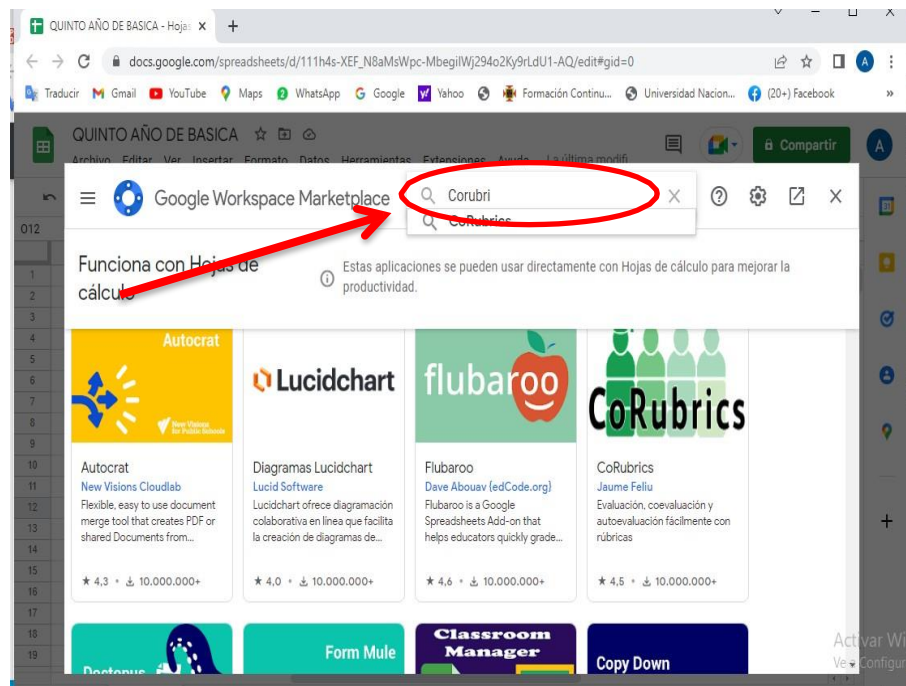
QUINTO AÑO DE BASICA - Hoja ×
+

docs.google.com/spreadsheets/d/111h4s-XEF_N8aMsWpc-MbegilWj294o2Ky9rLdU1-AQ/edit#gid=0

Traducir Gmail YouTube Maps WhatsApp Google Yahoo Formación Continu... Universidad Nacion... (20+) Facebook »

QUINTO AÑO DE BASICA
Archivo Editar Ver Insertar Formato Datos Herramientas Extensiones Ayuda La última modifi
Compartir
A

012

Google Workspace Marketplace
Corubri
CoRubrics

Funciona con Hojas de cálculo
Estas aplicaciones se pueden usar directamente con Hojas de cálculo para mejorar la productividad.

Autocrat
New Visions for Public Schools
Autocrat
New Visions Cloudlab
Flexible, easy to use document merge tool that creates PDF or shared Documents from...
★ 4,3 • 10.000.000+

Lucidchart
Diagramas Lucidchart
Lucid Software
Lucidchart ofrece diagramación colaborativa en línea que facilita la creación de diagramas de...
★ 4,0 • 10.000.000+

flubaroo
Flubaroo
Dave Abouav (edCode.org)
Flubaroo is a Google Spreadsheets Add-on that helps educators quickly grade...
★ 4,6 • 10.000.000+

CoRubrics
CoRubrics
Jaume Feliu
Evaluación, coevaluación y autoevaluación fácilmente con rúbricas
★ 4,5 • 10.000.000+

Doctopus
Form Mule
Classroom Manager
Copy Down

1
2
3
4
5
6
7
8
9
10
11
12
13
14
15
16
17
18
19

Activar W
Ve a Configur